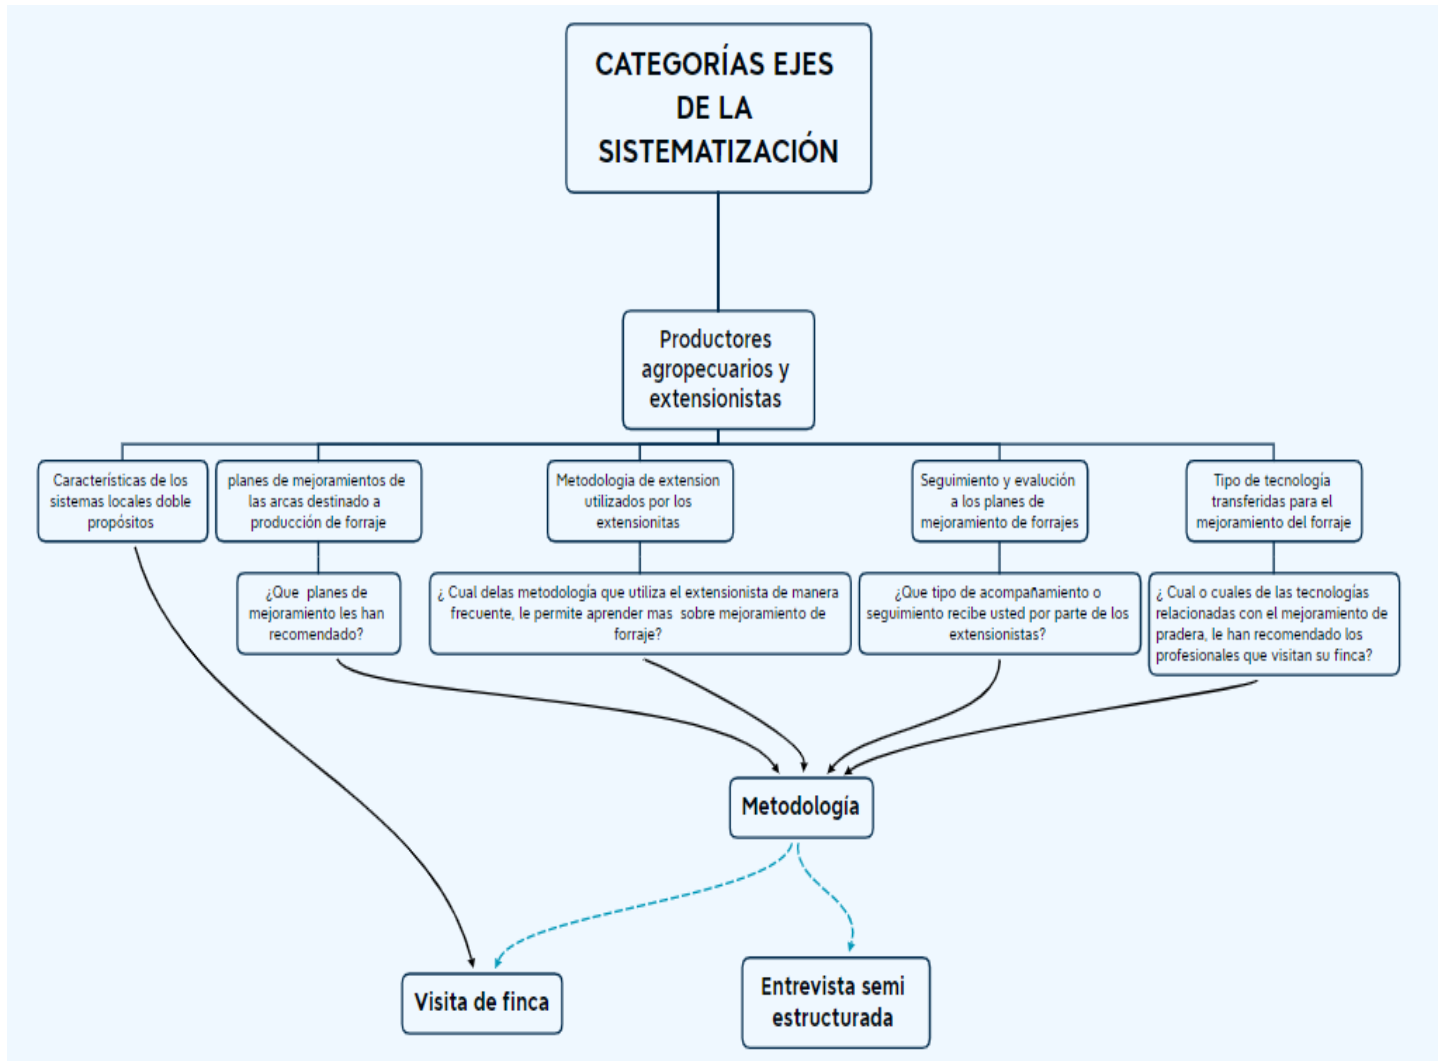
CATEGORÍAS EJES DE LA SISTEMATIZACIÓN

Productores agropecuarios y extensionistas

Características de los sistemas locales doble propósitos

planes de mejoramientos de las arcas destinado a producción de forraje

Metodologia de extension utilizados por los extensionitas

Seguimiento y evalución a los planes de mejoramiento de forrajes

Tipo de tecnología transferidas para el mejoramiento del forraje

¿Que planes de mejoramiento les han recomendado?

¿ Cual delas metodología que utiliza el extensionista de manera frecuente, le permite aprender mas sobre mejoramiento de forraje?

¿Que tipo de acompañamiento o seguimiento recibe usted por parte de los extensionistas?

¿ Cual o cuales de las tecnologías relacionadas con el mejoramiento de pradera, le han recomendado los profesionales que visitan su finca?

Metodología

Visita de finca

Entrevista semi estructurada